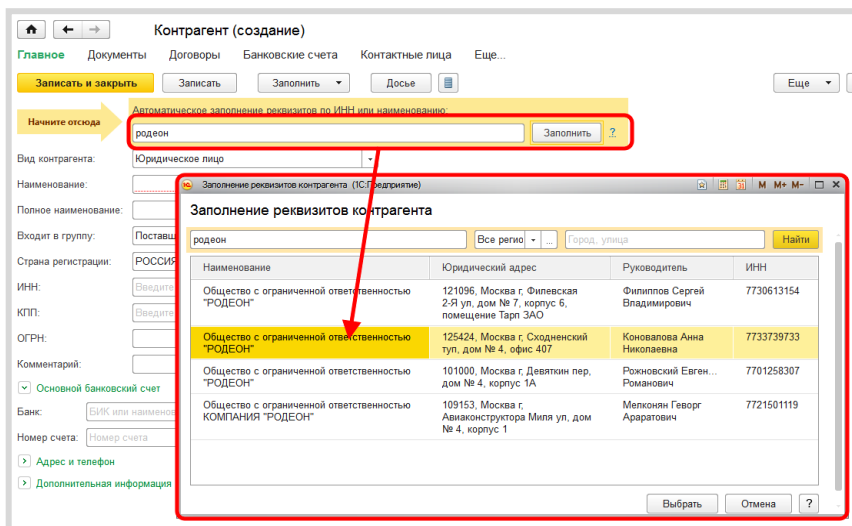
Контрагент (создание)

Главное Документы Договоры Банковские счета Контактные лица Еще...

Записать и закрыть Записать Заполнить Досье Еще ?

Автоматическое заполнение реквизитов по ИНН или наименованию:

Начните отсюда родеон Заполнить ?

Вид контрагента: Юридическое лицо

Наименование:

Полное наименование:

Входит в группу: Поставщ

Страна регистрации: РОССИЯ

ИНН: Введите

КПП: Введите

ОГРН:

Комментарий:

Основной банковский счет

Банк: БИК или наимено

Номер счета: Номер счета

Адрес и телефон

Дополнительная информация

Заполнение реквизитов контрагента (1С:Предприятие) M M+ M-

Заполнение реквизитов контрагента

родеон Все регио ... Город, улица Найти

| Наименование | Юридический адрес | Руководитель | ИНН |
|---|---|---|---|
| Общество с ограниченной ответственностью "РОДЕОН" | 121096, Москва г, Филевская 2-Я ул, дом № 7, корпус 6, помещение Тарп ЗАО | Филиппов Сергей Владимирович | 7730613154 |
| Общество с ограниченной ответственностью "РОДЕОН" | 125424, Москва г, Сходненский туп, дом № 4, офис 407 | Коновалова Анна Николаевна | 7733739733 |
| Общество с ограниченной ответственностью "РОДЕОН" | 101000, Москва г, Девяткин пер, дом № 4, корпус 1А | Рожновский Евген... Романович | 7701258307 |
| Общество с ограниченной ответственностью КОМПАНИЯ "РОДЕОН" | 109153, Москва г, Авиаконструктора Миля ул, дом № 4, корпус 1 | Мелконян Геворг Араратович | 7721501119 |

Выбрать Отмена ?